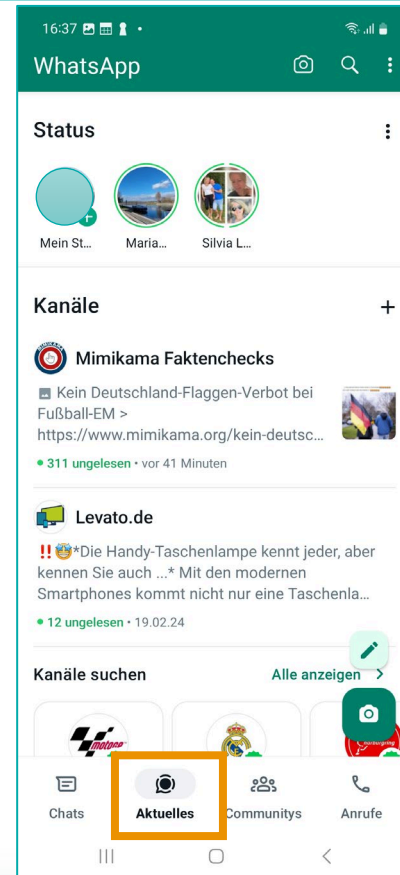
16:37

WhatsApp

Status

Mein St...

Maria...

Silvia L...

Kanäle

+

Mimikama Faktenchecks

Kein Deutschland-Flaggen-Verbot bei Fußball-EM > https://www.mimikama.org/kein-deutsc...

• 311 ungelesen • vor 41 Minuten

Levato.de

‼️🤓*Die Handy-Taschenlampe kennt jeder, aber kennen Sie auch ...* Mit den modernen Smartphones kommt nicht nur eine Taschenla...

• 12 ungelesen • 19.02.24

Kanäle suchen

Alle anzeigen >

Chats

Aktuelles

Communitys

Anrufe